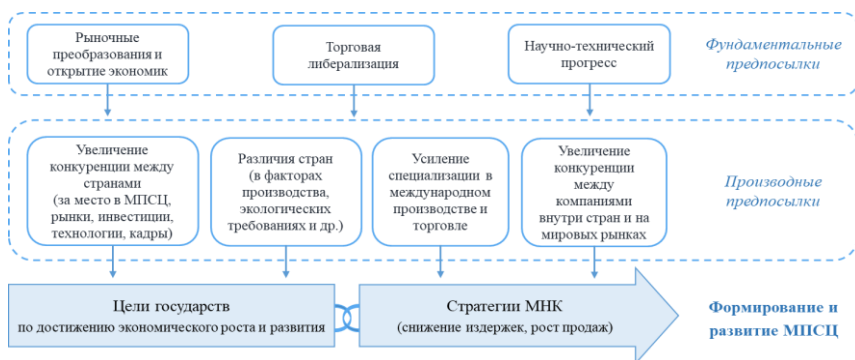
Рыночные преобразования и открытие экономик

Торговая либерализация

Научно-технический прогресс

Фундаментальные предпосылки

Увеличение конкуренции между странами (за место в МПСЦ, рынки, инвестиции, технологии, кадры)

Различия стран (в факторах производства, экологических требованиях и др.)

Усиление специализации в международном производстве и торговле

Увеличение конкуренции между компаниями внутри стран и на мировых рынках

Производные предпосылки

Цели государств по достижению экономического роста и развития

Стратегии МНК (снижение издержек, рост продаж)

Формирование и развитие МПСЦ